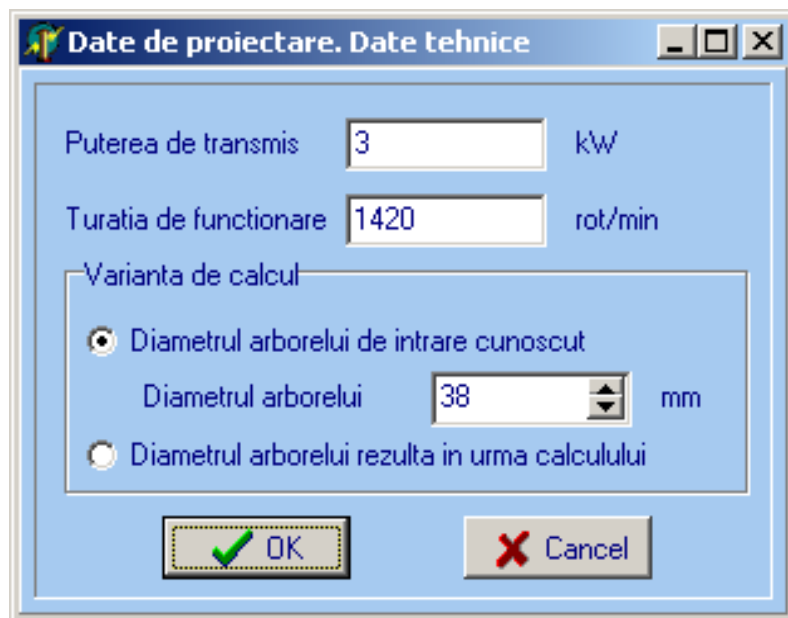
Date de proiectare. Date tehnice

Puterea de transmis 3 kW

Turatia de functionare 1420 rot/min

Varianta de calcul

Diametrul arborelui de intrare cunoscut

Diametrul arborelui 38 mm

Diametrul arborelui rezulta in urma calculului

OK

Cancel